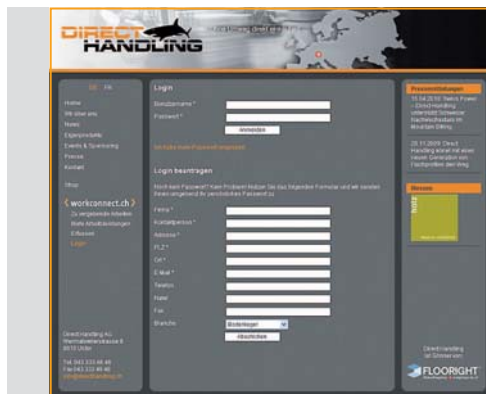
DIRECT HANDLING

DE FR
Home
Wir über uns
News
Expertprodukte
Events & Sponsoring
Presse
Kontakt

Shop

workconnect.ch
Zu vergebende Arbeiten
Mein Arbeitsangebote
Erfassen
Login

Direct Handling AG
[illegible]
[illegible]

Tel 043 333 46 46
Fax 043 333 46 40
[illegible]

Login
Benutzername *
Passwort *
Anmelden
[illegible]

Login beantragen
Noch kein Passwort? Kein Problem! Nutzen Sie das folgende Formular und wir senden Ihnen umgehend Ihr persönliches Passwort zu.
Firma *
Kontaktperson *
Adresse *
PLZ *
Ort *
E-Mail *
Telefon
Natel
Fax
Branche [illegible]
Abschicken

Pressemitteilungen
15.04.2010: Swiss Power - Direct Handling unterstützt Schweizer Nachwuchsläufer im Mountain Biking
25.11.2009: Direct Handling stellt mit einer neuen Generation von Flachpaletten den Weg

Messen
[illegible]

Direct Handling ist Sponsor von
FLOORIGHT